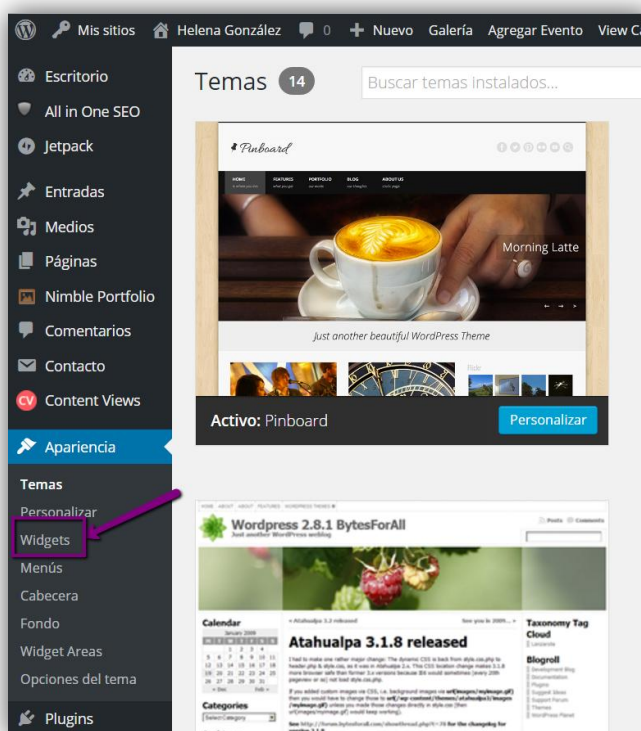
Mis sitios Helena González 0 Nuevo Galería Agregar Evento View C

Escritorio
All in One SEO
Jetpack
Entradas
Medios
Páginas
Nimble Portfolio
Comentarios
Contacto
Content Views
Apariencia
Temas
Personalizar
Widgets
Menús
Cabecera
Fondo
Widget Areas
Opciones del tema
Plugins

Temas 14 Buscar temas instalados...

Pinboard
HOME FEATURES PORTFOLIO BLOG ABOUT US
Morning Latte
Just another beautiful WordPress Theme

Activo: Pinboard Personalizar

Wordpress 2.8.1 BytesForAll
Just another WordPress weblog
Calendar
Categories
Atahualpa 3.1.8 released
Taxonomy Tag Cloud
Blogroll
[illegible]